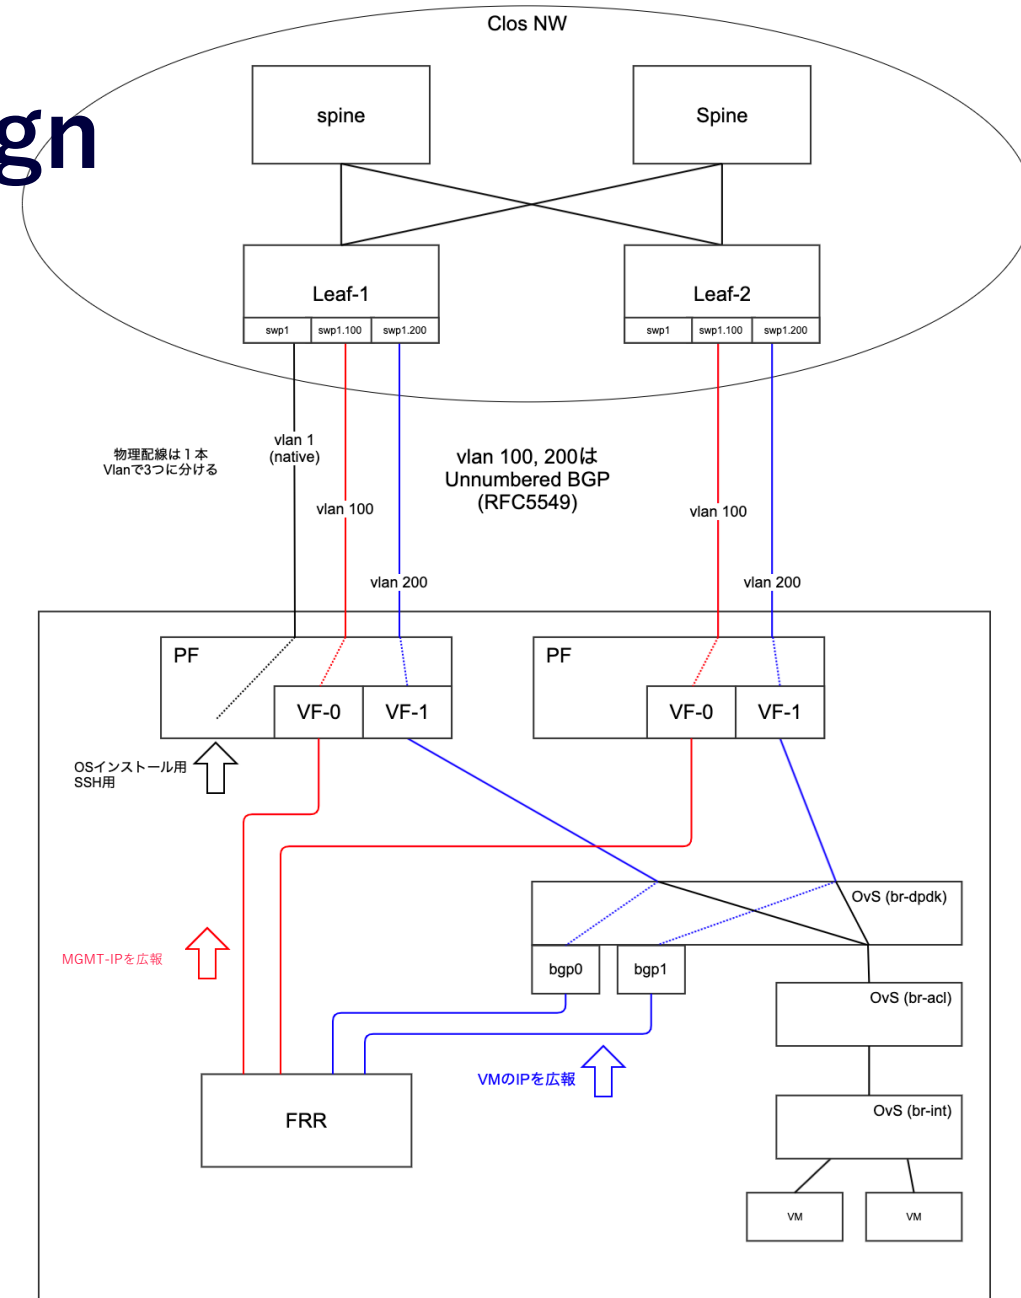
gn

Clos NW

spine

Spine

Leaf-1

swp1 swp1.100 swp1.200

Leaf-2

swp1 swp1.100 swp1.200

物理配線は１本
Vlanで3つに分ける

vlan 1
(native)

vlan 100, 200は
Unnumbered BGP
(RFC5549)

vlan 100

vlan 200

vlan 100

vlan 200

PF

VF-0 VF-1

PF

VF-0 VF-1

OSインストール用
SSH用

OvS (br-dpdk)

MGMT-IPを広報

bgp0 bgp1

OvS (br-acl)

VMのIPを広報

FRR

OvS (br-int)

VM VM